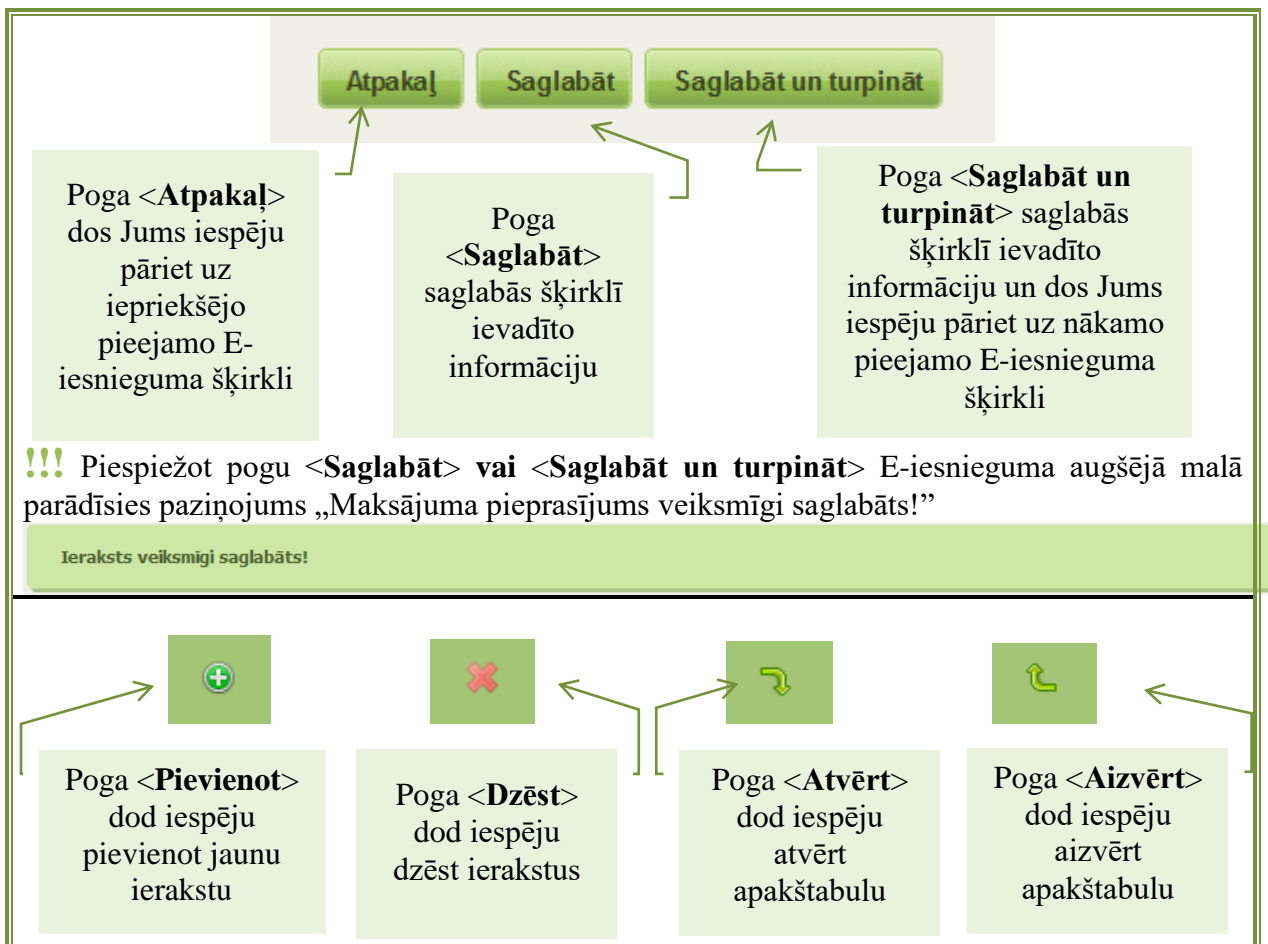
Atpakaļ Saglabāt Saglabāt un turpināt

Poga <**Atpakaļ**> dos Jums iespēju pāriet uz iepriekšējo pieejamo E-iesnieguma šķirkli

Poga <**Saglabāt**> saglabās šķirklī ievadīto informāciju

Poga <**Saglabāt un turpināt**> saglabās šķirklī ievadīto informāciju un dos Jums iespēju pāriet uz nākamo pieejamo E-iesnieguma šķirkli

**!!!** Piespiežot pogu <**Saglabāt**> **vai** <**Saglabāt un turpināt**> E-iesnieguma augšējā malā parādīsies paziņojums „Maksājuma pieprasījums veiksmīgi saglabāts!"

Ieraksts veiksmīgi saglabāts!

Poga <**Pievienot**> dod iespēju pievienot jaunu ierakstu

Poga <**Dzēst**> dod iespēju dzēst ierakstus

Poga <**Atvērt**> dod iespēju atvērt apakštabulu

Poga <**Aizvērt**> dod iespēju aizvērt apakštabulu